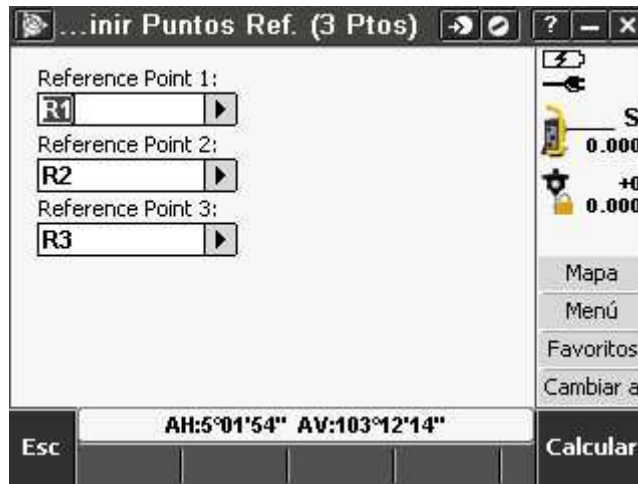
...inir Puntos Ref. (3 Ptos)

?

X

Reference Point 1:

R1

Reference Point 2:

R2

Reference Point 3:

R3

S

0.000

+0

0.000

Mapa

Menú

Favoritos

Cambiar a

AH:5°01'54" AV:103°12'14"

Esc

Calcular